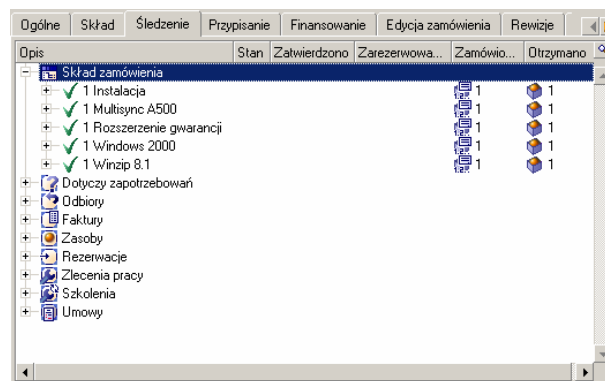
| Ogólne | Skład | Śledzenie | Przypisanie | Finansowanie | Edycja zamówienia | Rewizje |

| Opis | Stan | Zatwierdzono | Zarezerwowa... | Zamówio... | Otrzymano |
|---|---|---|---|---|---|
| Skład zamówienia | | | | | |
| 1 Instalacja | | | | 1 | 1 |
| 1 Multisync A500 | | | | 1 | 1 |
| 1 Rozszerzenie gwarancji | | | | 1 | 1 |
| 1 Windows 2000 | | | | 1 | 1 |
| 1 Winzip 8.1 | | | | 1 | 1 |
| Dotyczy zapotrzebowań | | | | | |
| Odbiory | | | | | |
| Faktury | | | | | |
| Zasoby | | | | | |
| Rezerwacje | | | | | |
| Zlecenia pracy | | | | | |
| Szkolenia | | | | | |
| Umowy | | | | | |